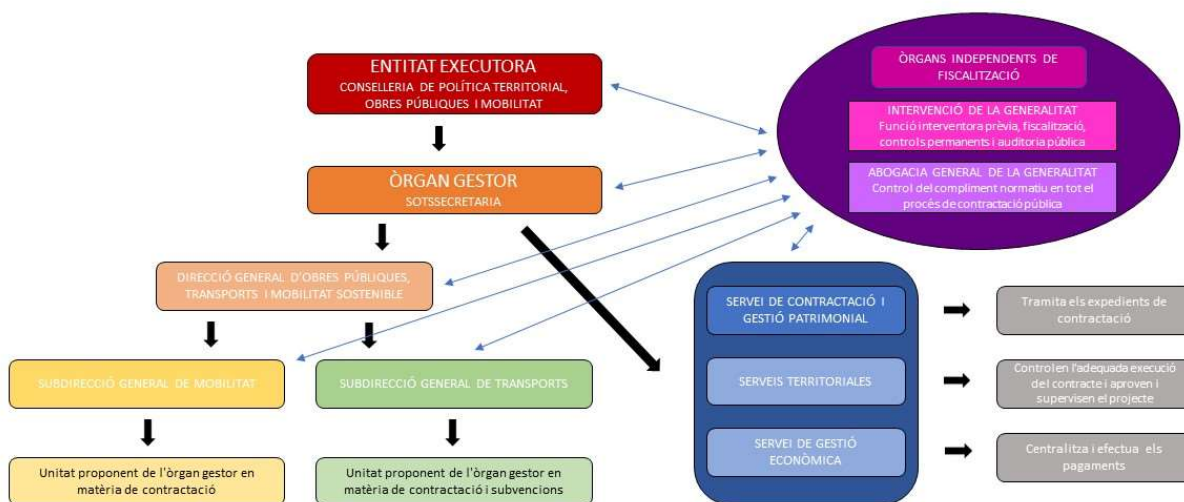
ENTITAT EXECUTORA
CONSELLERIA DE POLÍTICA TERRITORIAL, OBRES PÚBLIQUES I MOBILITAT

ÒRGAN GESTOR
SOTSSECRETARIA

DIRECCIÓ GENERAL D'OBRES PÚBLIQUES, TRANSPORTS I MOBILITAT SOSTENIBLE

SUBDIRECCIÓ GENERAL DE MOBILITAT

SUBDIRECCIÓ GENERAL DE TRANSPORTS

Unitat proponent de l'òrgan gestor en matèria de contractació

Unitat proponent de l'òrgan gestor en matèria de contractació i subvencions

ÒRGANS INDEPENDENTS DE FISCALITZACIÓ

INTERVENCIÓ DE LA GENERALITAT
Funció interventora prèvia, fiscalització, controls permanents i auditoria pública

ABOGACIA GENERAL DE LA GENERALITAT
Control del compliment normatiu en tot el procés de contractació pública

SERVEI DE CONTRACTACIÓ I GESTIÓ PATRIMONIAL

Tramita els expedients de contractació

SERVEIS TERRITORIALS

Controlen l'adequada execució del contracte i aproven i supervisen el projecte

SERVEI DE GESTIÓ ECONÒMICA

Centralitza i efectua els pagaments